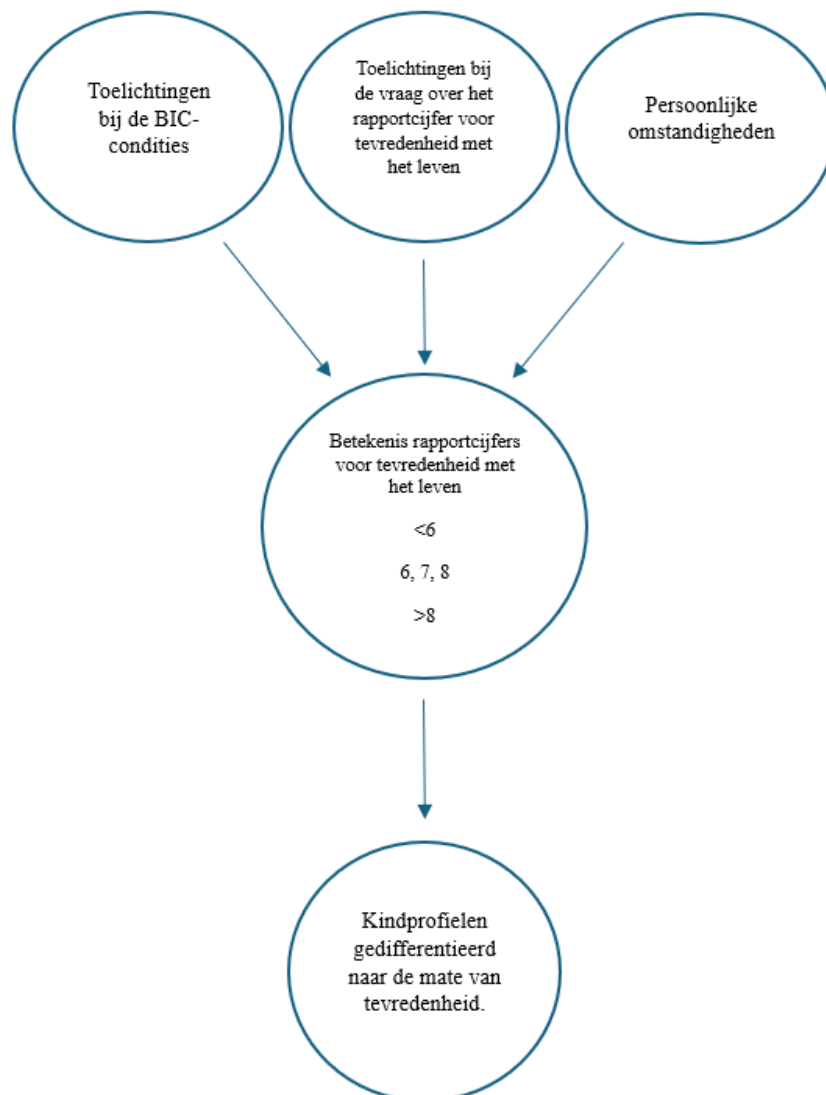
Toelichtingen bij de BIC-condities

Toelichtingen bij de vraag over het rapportcijfer voor tevredenheid met het leven

Persoonlijke omstandigheden

Betekenis rapportcijfers voor tevredenheid met het leven

<6

6, 7, 8

>8

Kindprofielen gedifferentieerd naar de mate van tevredenheid.